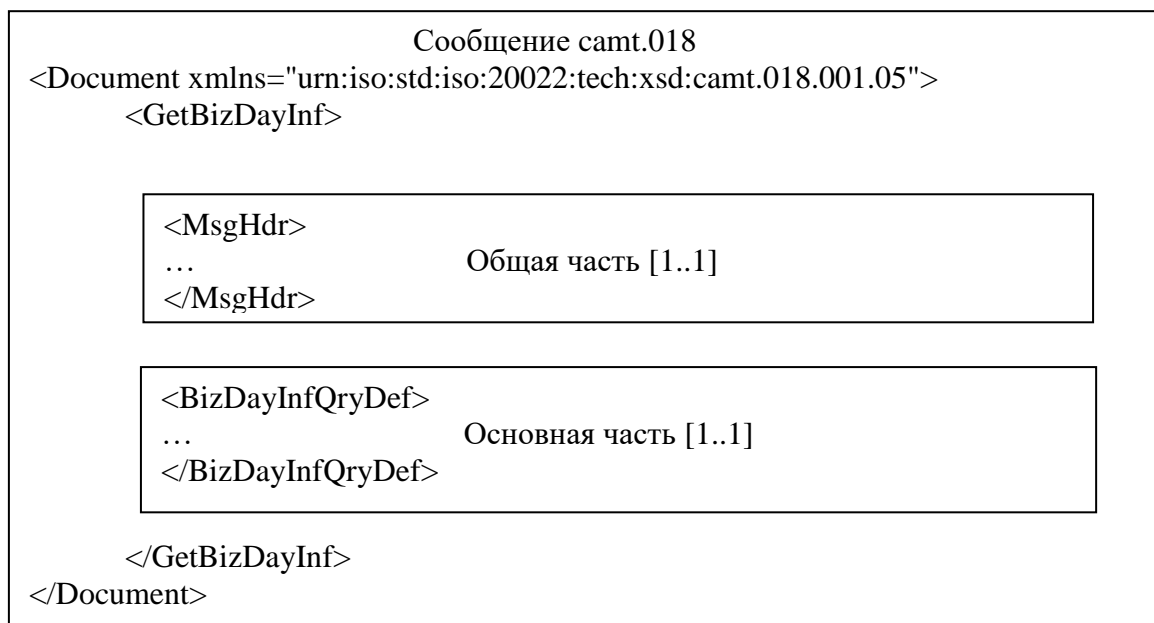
Сообщение camt.018
<Document xmlns="urn:iso:std:iso:20022:tech:xsd:camt.018.001.05">
<GetBizDayInf>

<MsgHdr>
… Общая часть [1..1]
</MsgHdr>

<BizDayInfQryDef>
… Основная часть [1..1]
</BizDayInfQryDef>

</GetBizDayInf>
</Document>